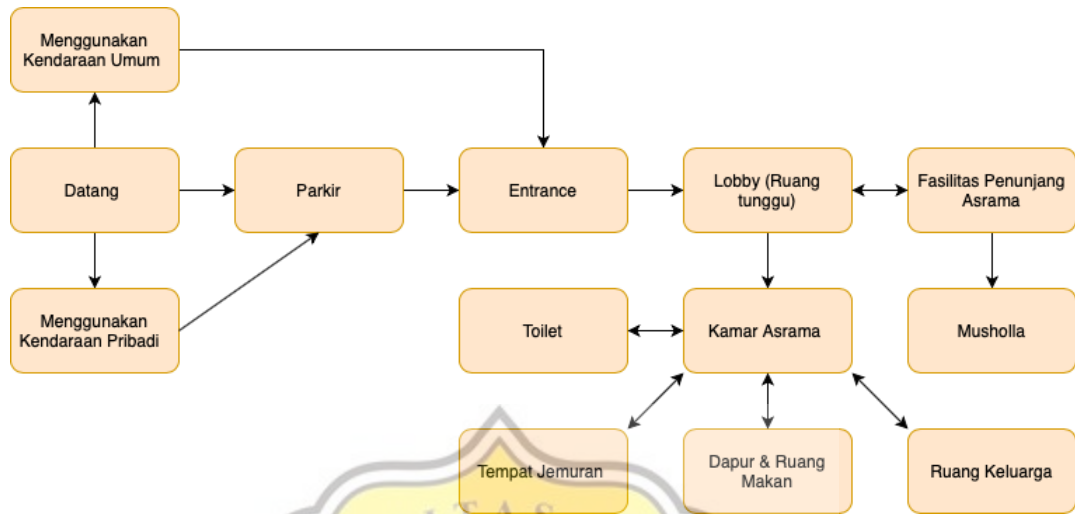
Menggunakan Kendaraan Umum

Datang

Parkir

Entrance

Lobby (Ruang tunggu)

Fasilitas Penunjang Asrama

Menggunakan Kendaraan Pribadi

Toilet

Kamar Asrama

Musholla

Tempat Jemuran

Dapur & Ruang Makan

Ruang Keluarga